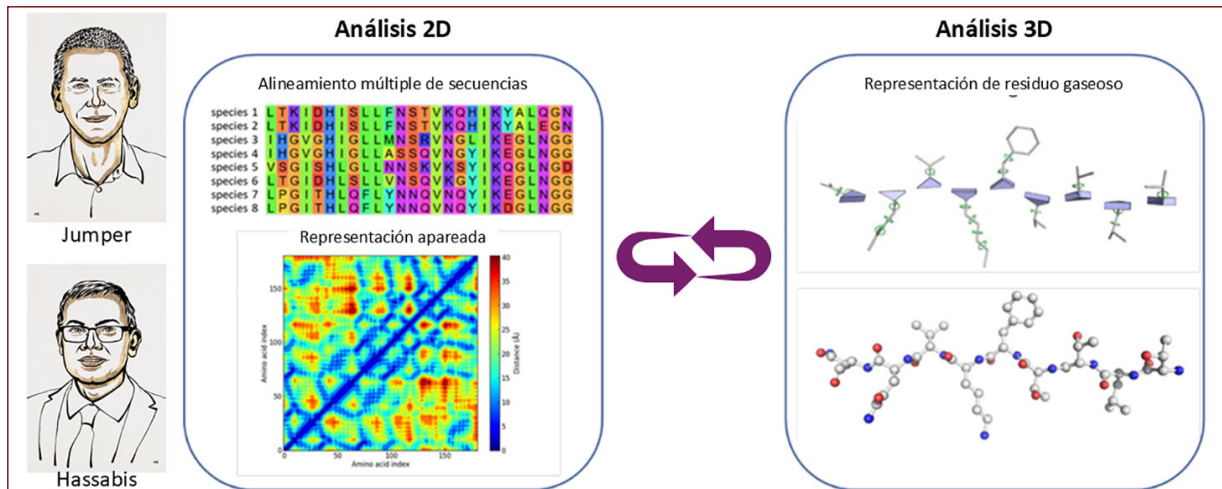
Jumper

Hassabis

Análisis 2D

Alineamiento múltiple de secuencias

species 1 LTKIDHISLLFNSTVKQHIKYALQGN
species 2 LTKIDHISLLFNSTVKQHIKYALEGN
species 3 IHGVGHIGLLMNSRVNGLIKEGLNGG
species 4 IHGVGHIGLLASSQVNGYIKEGLNGG
species 5 VSGISHLGLLNNSKVKSYIKQGLNGD
species 6 LTGIDHLSLLVNSQVKGYIKEGLNGG
species 7 LPGITHLQFLYNNQVNQYIKEGLNGG
species 8 LPGITHLQFLYNNQVNQYIKDGLNGG

Representación apareada

150
100
50
0
Amino acid index
0 50 100 150
Amino acid index
40 35 30 25 20 15 10 5 0
Distance (Å)

Análisis 3D

Representación de residuo gaseoso